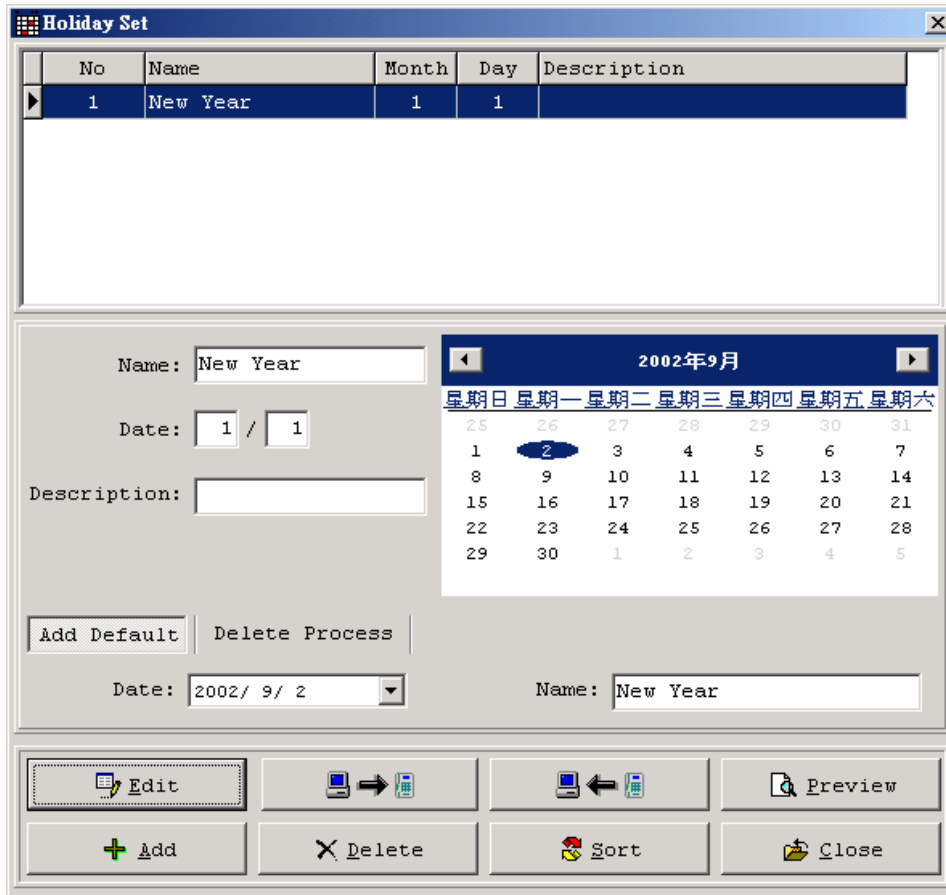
Holiday Set

| No | Name | Month | Day | Description |
|---|---|---|---|---|
| 1 | New Year | 1 | 1 | |

Name: New Year

Date: 1 / 1

Description:

2002年9月

| 星期日 | 星期一 | 星期二 | 星期三 | 星期四 | 星期五 | 星期六 |
|---|---|---|---|---|---|---|
| 25 | 26 | 27 | 28 | 29 | 30 | 31 |
| 1 | 2 | 3 | 4 | 5 | 6 | 7 |
| 8 | 9 | 10 | 11 | 12 | 13 | 14 |
| 15 | 16 | 17 | 18 | 19 | 20 | 21 |
| 22 | 23 | 24 | 25 | 26 | 27 | 28 |
| 29 | 30 | 1 | 2 | 3 | 4 | 5 |

Add Default | Delete Process

Date: 2002/ 9/ 2

Name: New Year

Edit

Preview

Add

Delete

Sort

Close